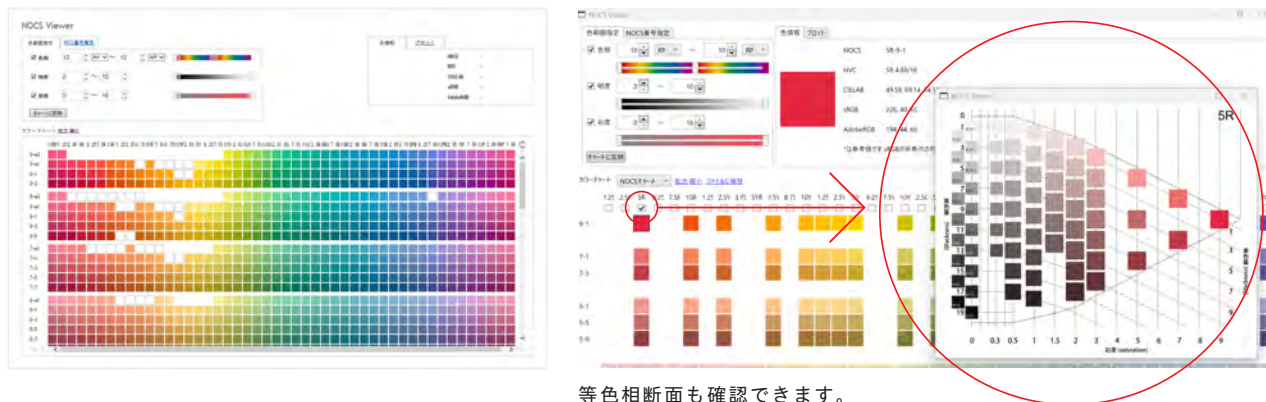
NOCS Viewer

NOCS Viewer

色相範囲指定　NOCS番号指定

色相　明度　彩度

チャートに反映

カラーチャート　NOCSチャート　拡大 縮小　ファイルに保存

色情報　プロット

NOCS　5R-9-1
HVC
CIELAB
sRGB
AdobeRGB

5R

0 0.3 0.5 1 1.5 2 3 4 5 6 7 8 9

等色相断面も確認できます。